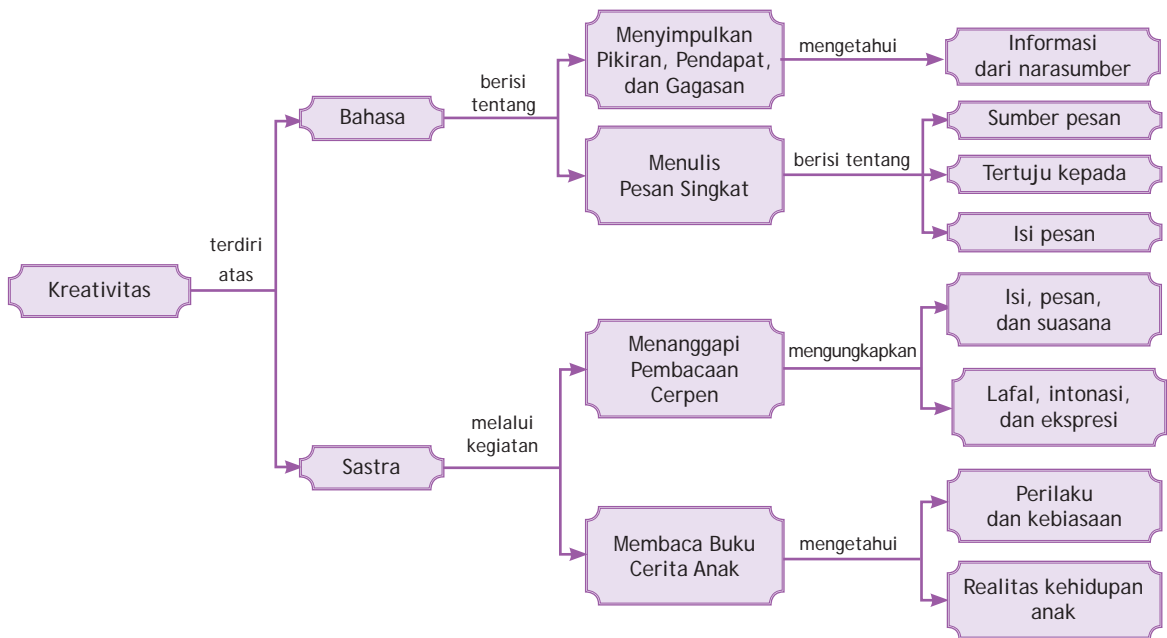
Kreativitas

terdiri atas

Bahasa

berisi tentang

Menyimpulkan Pikiran, Pendapat, dan Gagasan

mengetahui

Informasi dari narasumber

Menulis Pesan Singkat

berisi tentang

Sumber pesan

Tertuju kepada

Isi pesan

Sastra

melalui kegiatan

Menanggapi Pembacaan Cerpen

mengungkapkan

Isi, pesan, dan suasana

Lafal, intonasi, dan ekspresi

Membaca Buku Cerita Anak

mengetahui

Perilaku dan kebiasaan

Realitas kehidupan anak